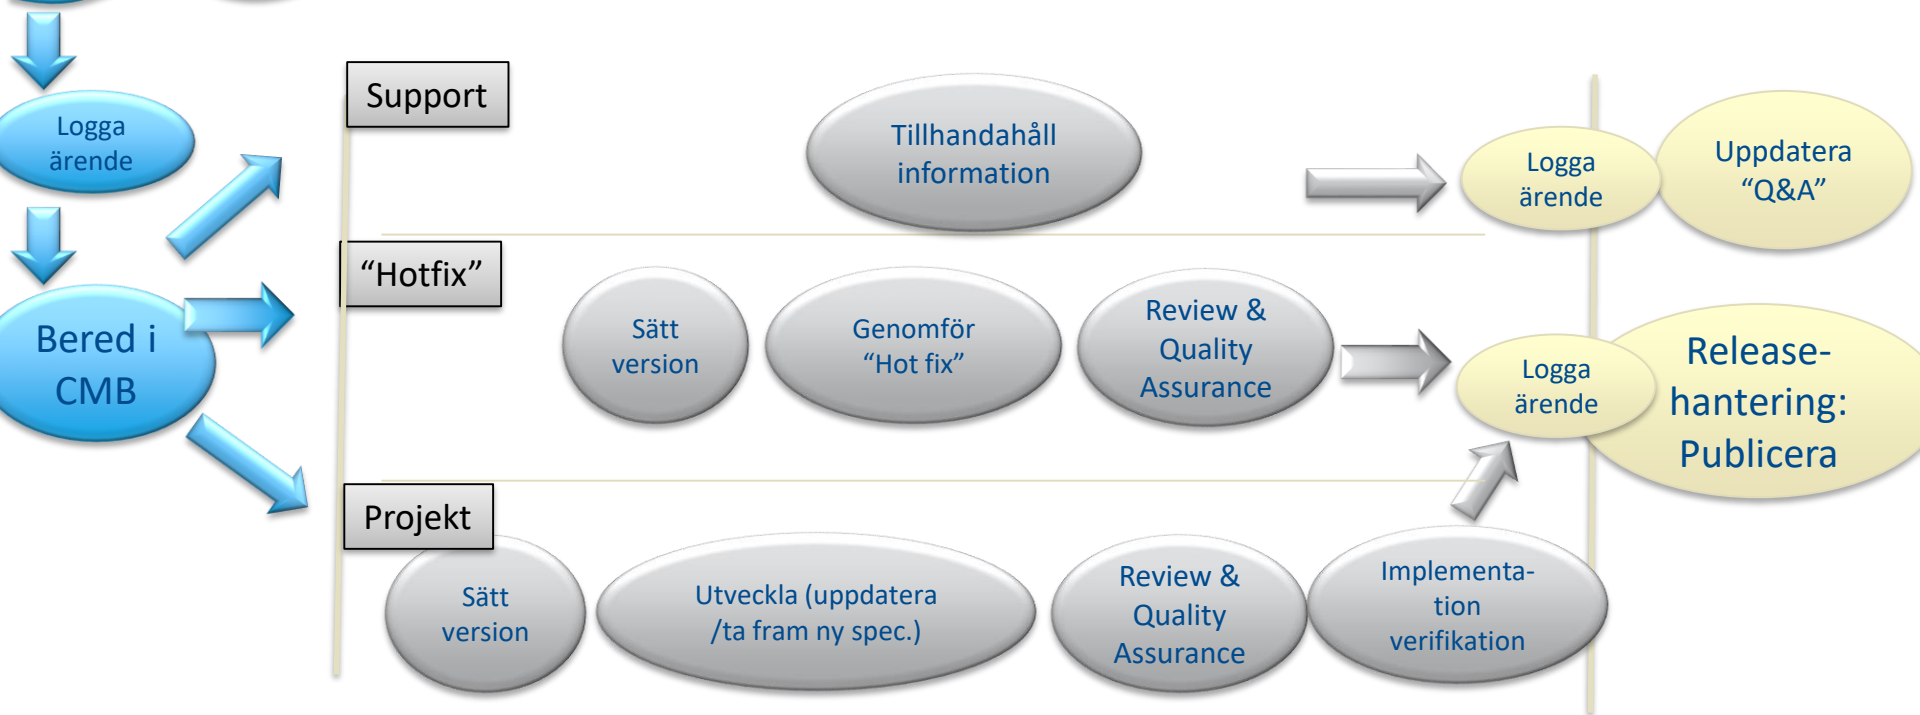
Logga ärende

Bered i CMB

Support

Tillhandahåll information

Logga ärende

Uppdatera "Q&A"

"Hotfix"

Sätt version

Genomför "Hot fix"

Review & Quality Assurance

Logga ärende

Release-hantering: Publicera

Projekt

Sätt version

Utveckla (uppdatera /ta fram ny spec.)

Review & Quality Assurance

Implementation verifikation